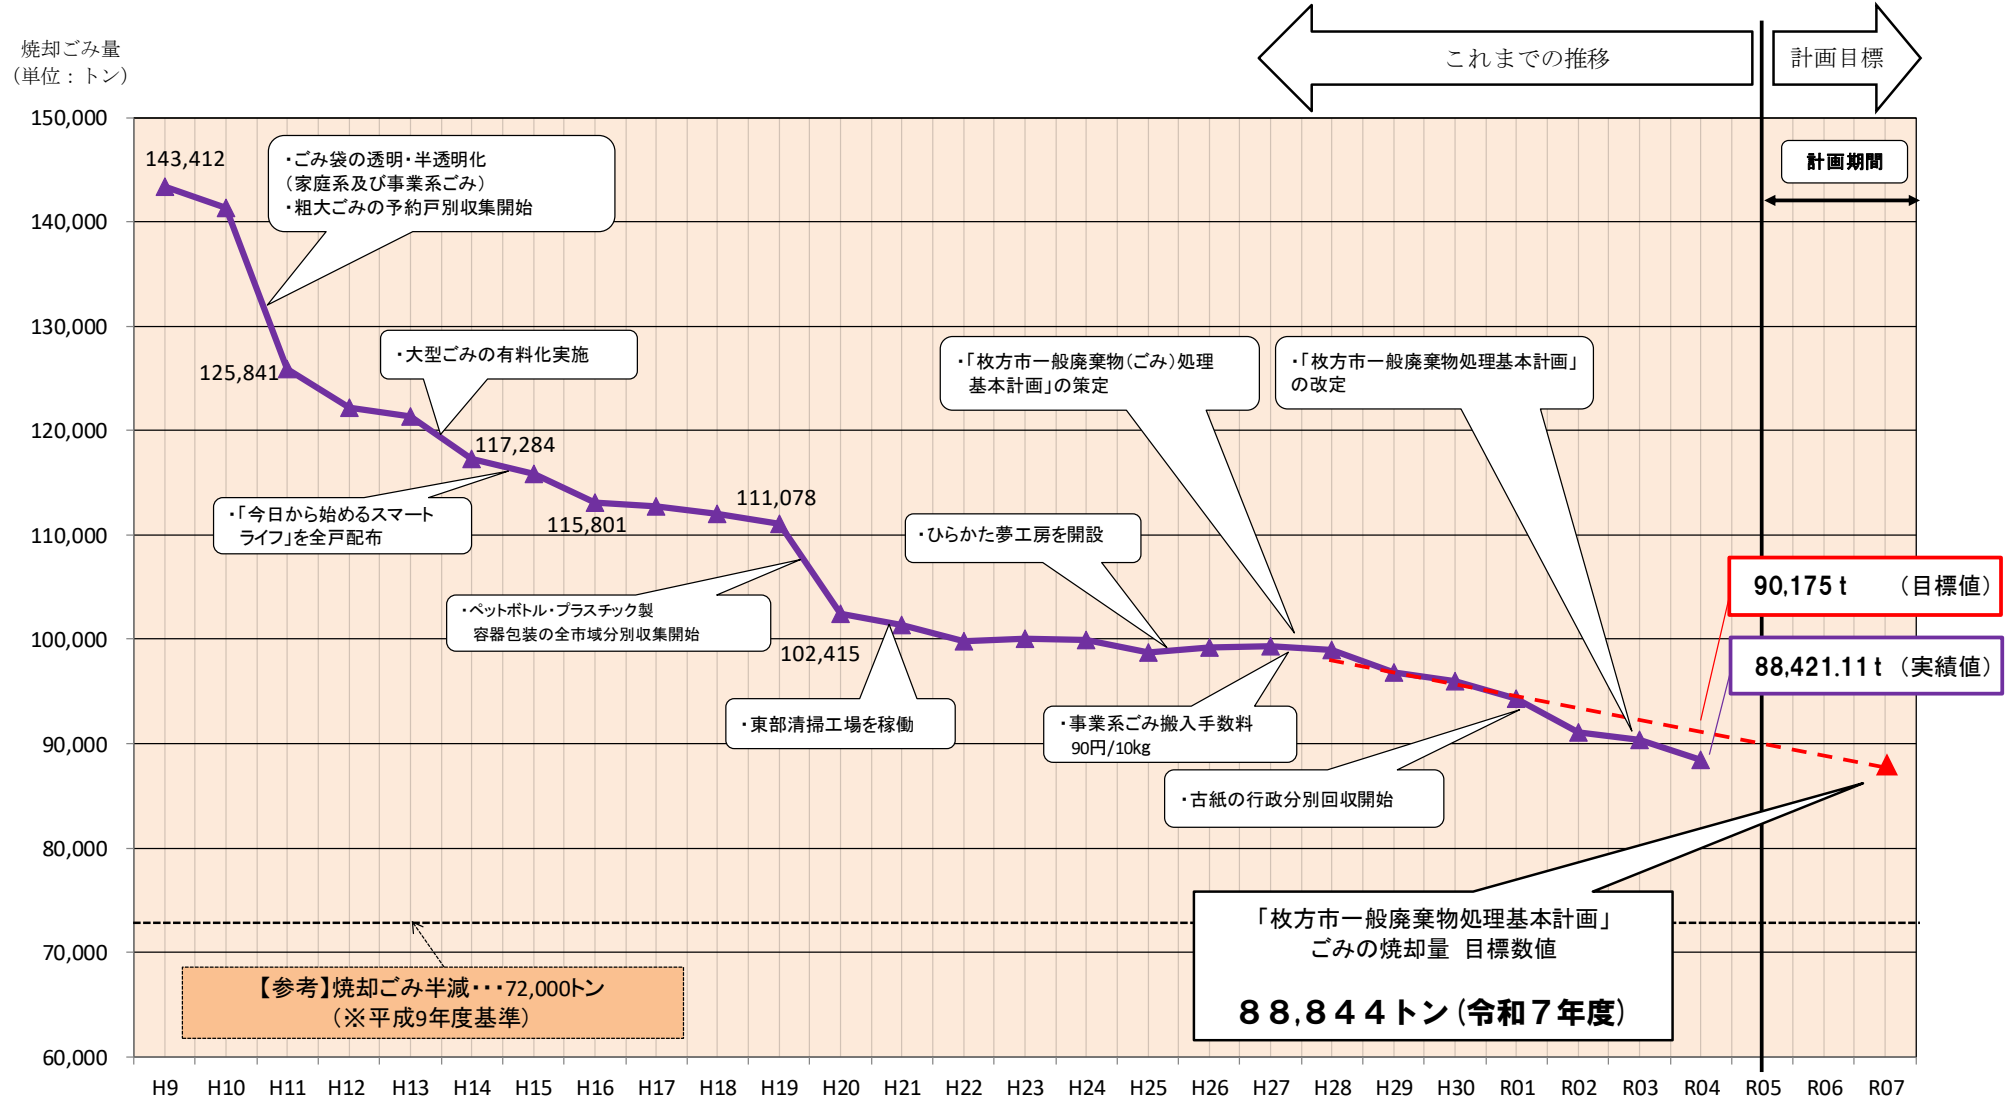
焼却ごみ量
（単位：トン）

これまでの推移

計画目標

計画期間

150,000
140,000
130,000
120,000
110,000
100,000
90,000
80,000
70,000
60,000

143,412

・ごみ袋の透明・半透明化
（家庭系及び事業系ごみ）
・粗大ごみの予約戸別収集開始

125,841

・大型ごみの有料化実施

117,284

・「今日から始めるスマートライフ」を全戸配布

115,801

111,078

・ペットボトル・プラスチック製容器包装の全市域分別収集開始

102,415

・東部清掃工場を稼働

・ひらかた夢工房を開設

・「枚方市一般廃棄物（ごみ）処理基本計画」の策定

・事業系ごみ搬入手数料 90円/10kg

・「枚方市一般廃棄物処理基本計画」の改定

・古紙の行政分別回収開始

90,175 t　（目標値）

88,421.11 t（実績値）

「枚方市一般廃棄物処理基本計画」
ごみの焼却量 目標数値

８８,８４４トン（令和７年度）

【参考】焼却ごみ半減・・・72,000トン
（※平成9年度基準）

H9 H10 H11 H12 H13 H14 H15 H16 H17 H18 H19 H20 H21 H22 H23 H24 H25 H26 H27 H28 H29 H30 R01 R02 R03 R04 R05 R06 R07